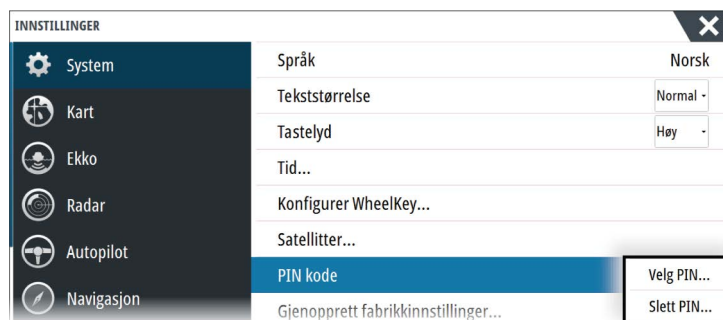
INNSTILLINGER

System
Kart
Ekko
Radar
Autopilot
Navigasjon

Språk Norsk
Tekststørrelse Normal
Tastelyd Høy
Tid...
Konfigurer WheelKey...
Satellitter...
PIN kode
Gjenopprett fabrikkinnstillinger...

Velg PIN...
Slett PIN...